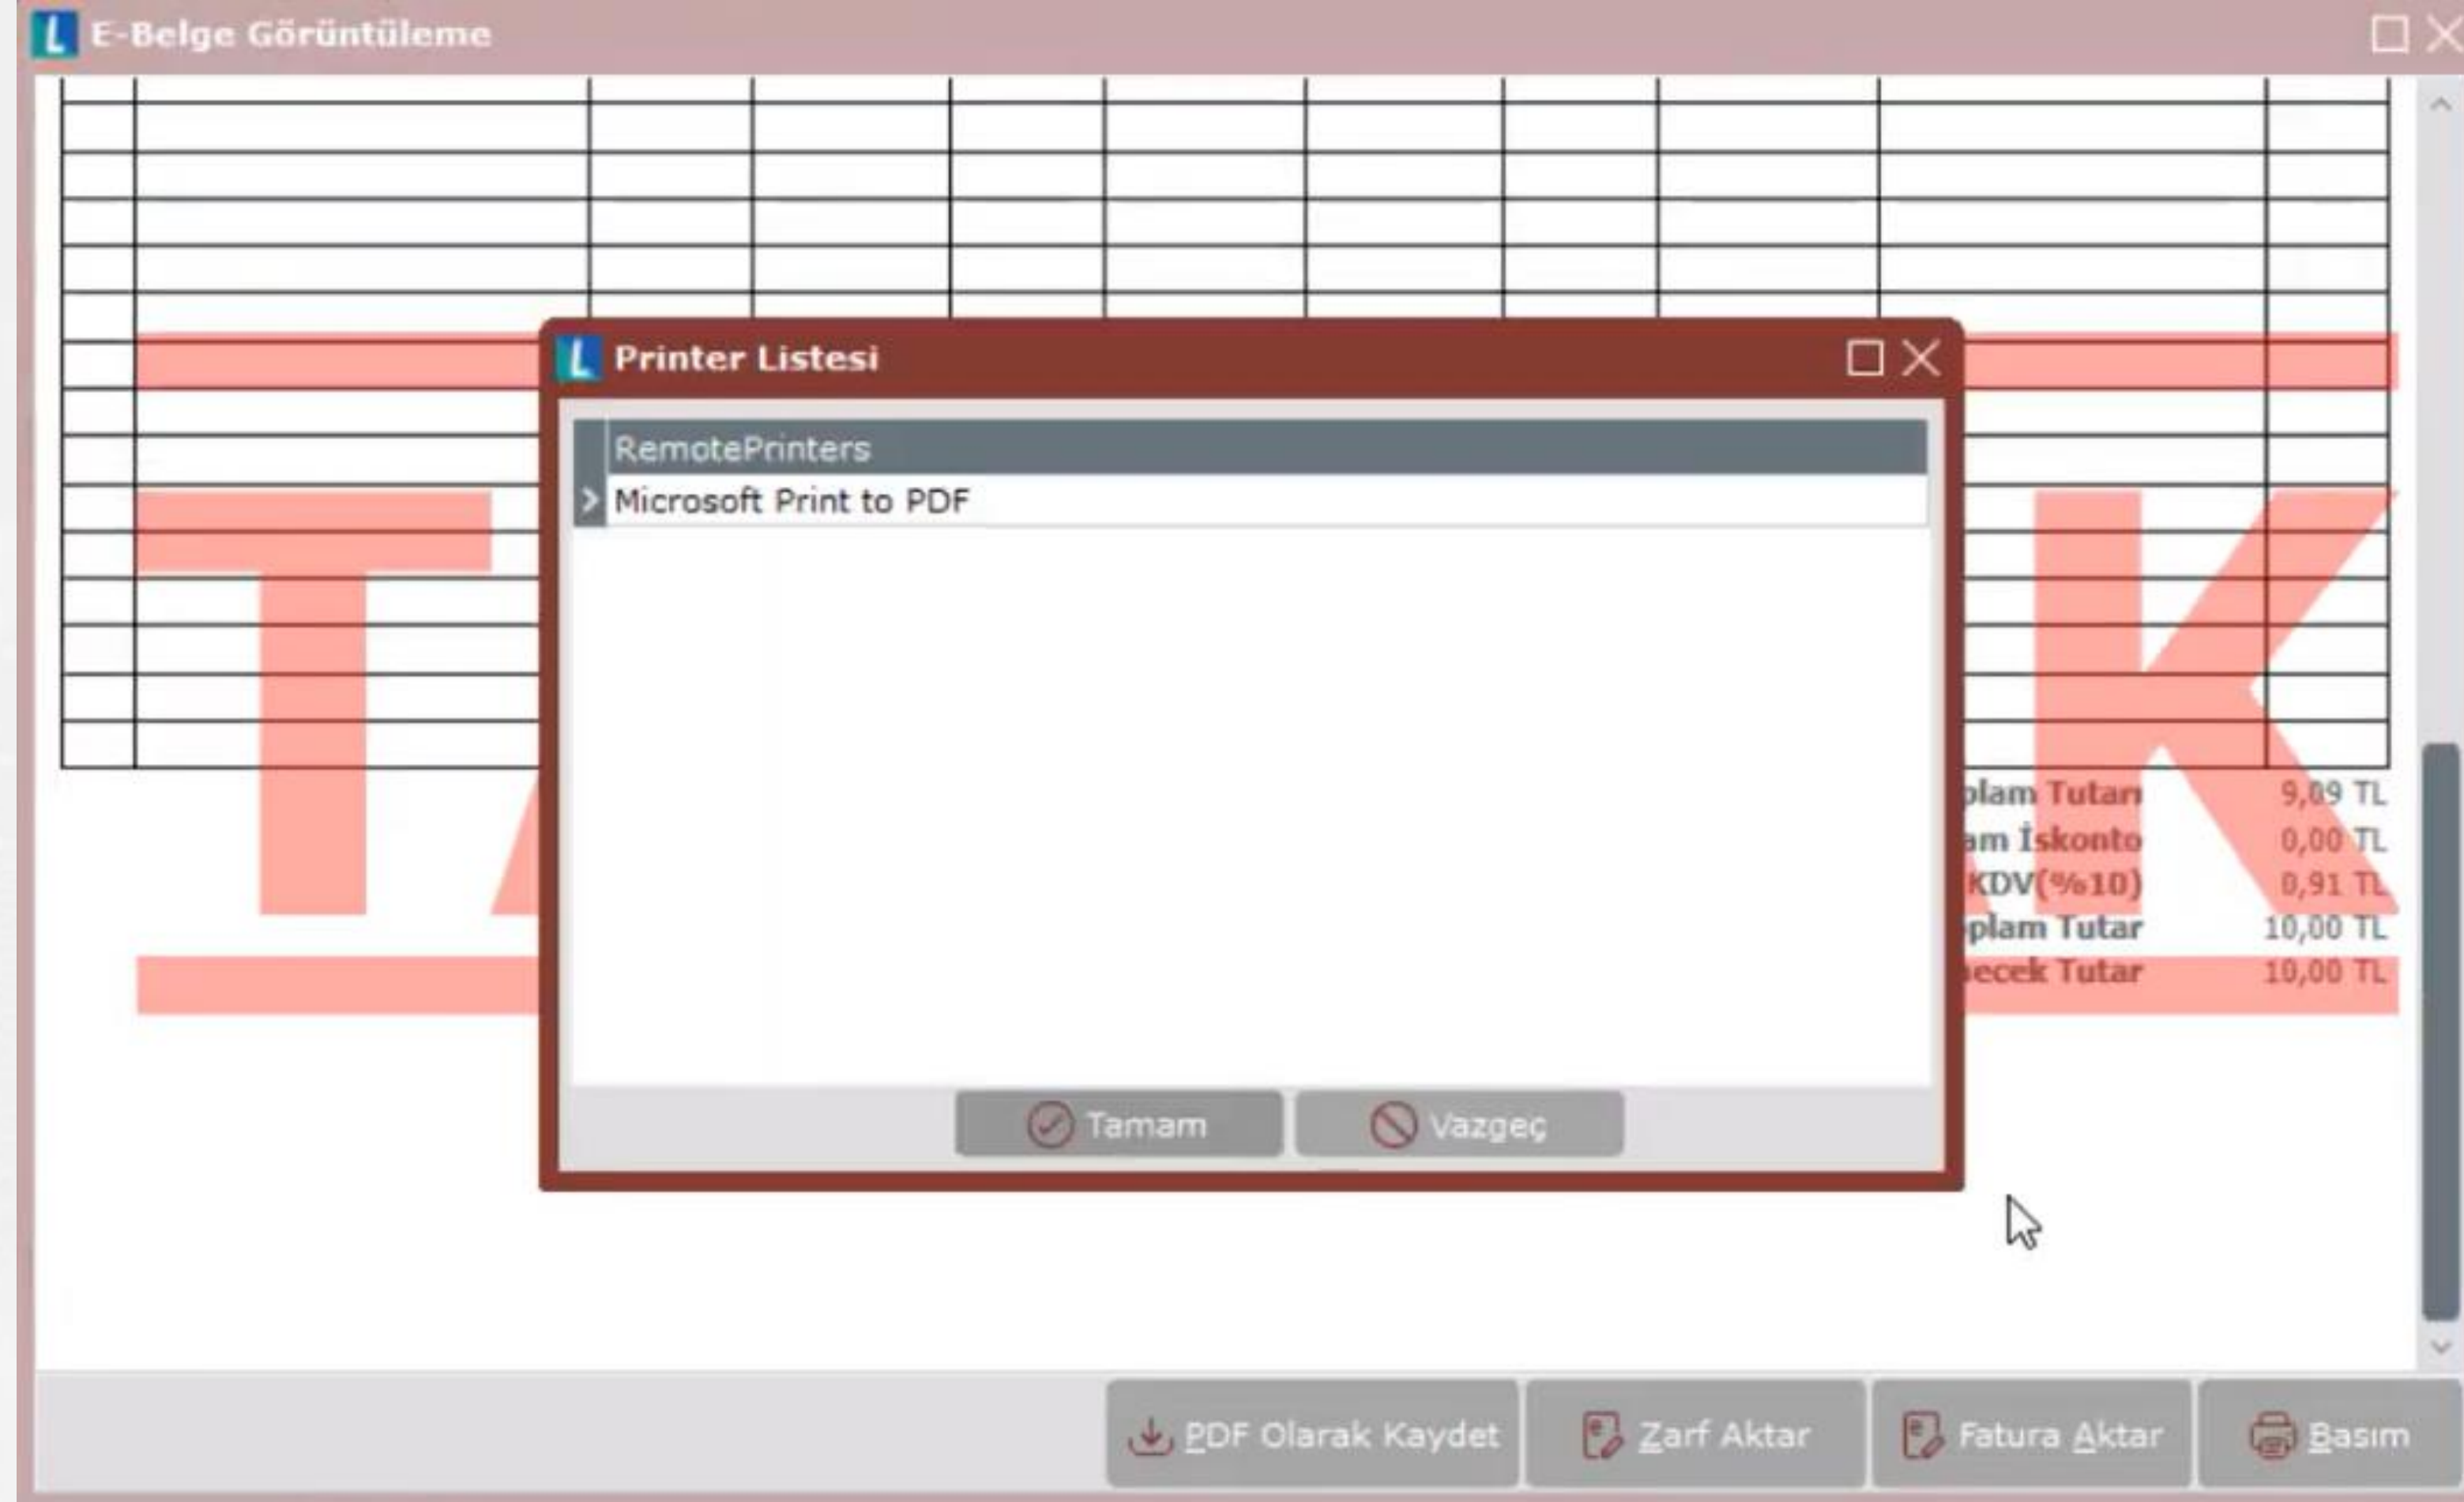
E-Belge Görüntüleme

Printer Listesi

RemotePrinters
Microsoft Print to PDF

Tamam
Vazgeç

| plam Tutarı | 9,09 TL |
|---|---|
| am İskonto | 0,00 TL |
| KDV(%10) | 0,91 TL |
| plam Tutar | 10,00 TL |
| ecek Tutar | 10,00 TL |

PDF Olarak Kaydet
Zarf Aktar
Fatura Aktar
Basım